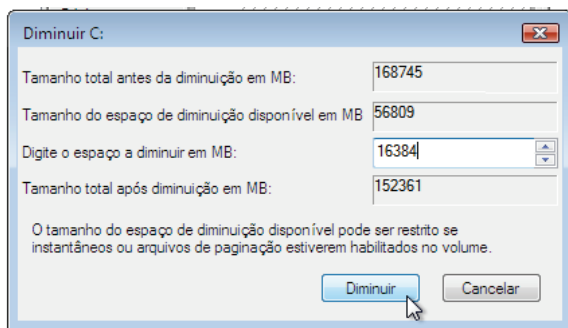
Diminuir C:

Tamanho total antes da diminuição em MB: 168745

Tamanho do espaço de diminuição disponível em MB 56809

Digite o espaço a diminuir em MB: 16384

Tamanho total após diminuição em MB: 152361

O tamanho do espaço de diminuição disponível pode ser restrito se instantâneos ou arquivos de paginação estiverem habilitados no volume.

Diminuir Cancelar